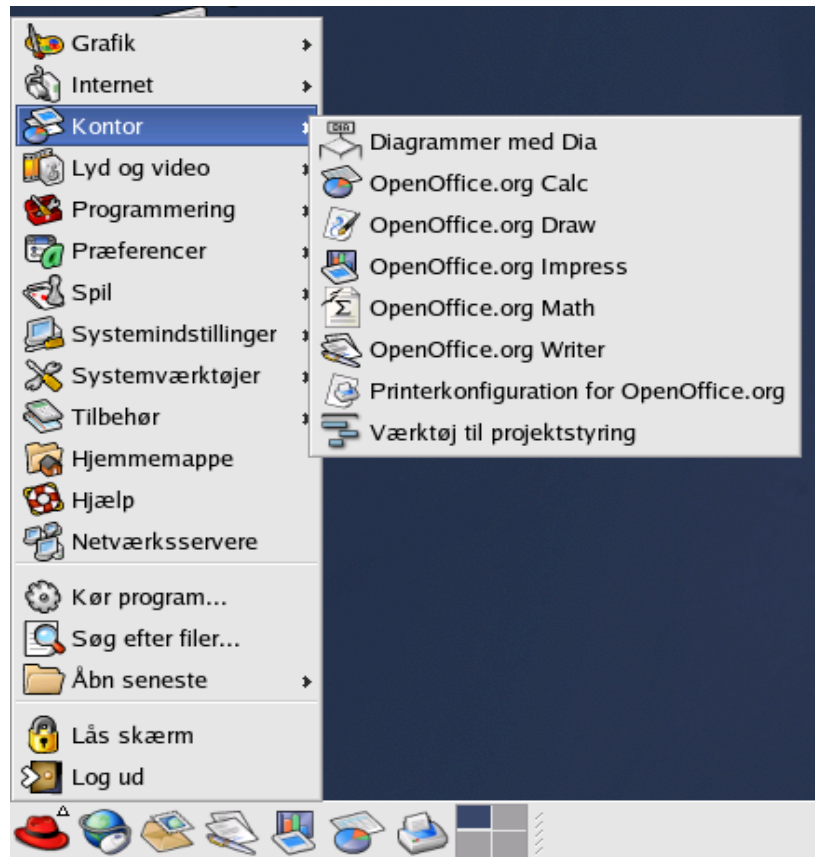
Grafik
Internet
Kontor
Lyd og video
Programmering
Præferencer
Spil
Systemindstillinger
Systemværktøjer
Tilbehør
Hjemmemappe
Hjælp
Netværksservere
Kør program...
Søg efter filer...
Åbn seneste
Lås skærm
Log ud

DIA
Diagrammer med Dia
OpenOffice.org Calc
OpenOffice.org Draw
OpenOffice.org Impress
OpenOffice.org Math
OpenOffice.org Writer
Printerkonfiguration for OpenOffice.org
Værktøj til projektstyring